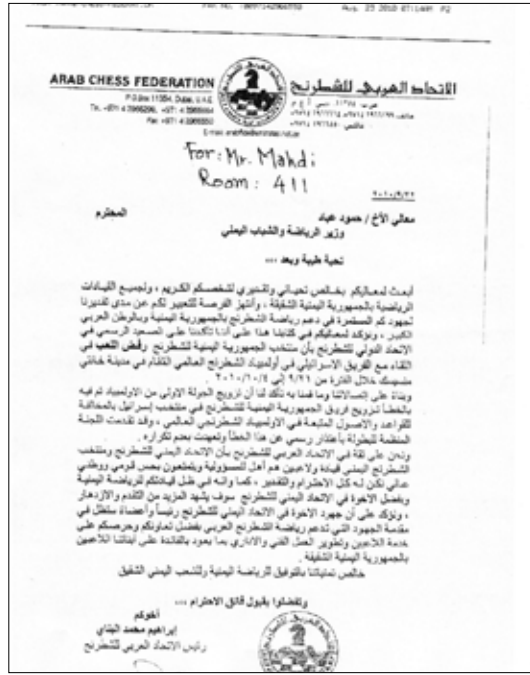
ARAB CHESS FEDERATION
P.O.Box 11354, Dubai, U.A.E.
Tel.: +971 4 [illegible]
Fax: +971 4 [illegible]
E-mail: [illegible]

الاتحاد العربي للشطرنج
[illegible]

For: Mr. Mahdi
Room: 411

٢٠١٠/٩/٢٢

معالي الأخ / حمود عباد المحترم
وزير الرياضة والشباب اليمني

تحية طيبة وبعد ...

أبعث لمعاليكم بخالص تحياتي وتقديري لشخصكم الكريم ، ولجميع القيادات الرياضية بالجمهورية اليمنية الشقيقة ، وأنتهز الفرصة للتعبير لكم عن مدى تقديرنا لجهود كم المشكورة في دعم رياضة الشطرنج بالجمهورية اليمنية والوطن العربي الكبير ، ونؤكد لمعاليكم في كتابنا هذا على أننا تأكدنا على الصعيد الرسمي في الاتحاد الدولي للشطرنج بأن منتخب الجمهورية اليمنية للشطرنج رفض اللعب أو اللقاء مع الفريق الاسرائيلي في أولمبياد الشطرنج العالمي المقام في مدينة خانتي منسيك خلال الفترة من ٩/٢١ إلى ٢٠١٠/١٠/٤م.

وبناءً على اتصالاتنا وما قمنا به تأكد لنا أن ترويج الجولة الأولى من الاولمبياد تم فيه بالخطأ تزويج فريق الجمهورية اليمنية للشطرنج في منتخب إسرائيل بالمخالفة للقواعد والأصول المتبعة في الأولمبياد الشطرنجي العالمي ، وقد تقدمت اللجنة المنظمة للبطولة باعتذار رسمي عن هذا الخطأ وتعهدت بعدم تكراره .

ونحن على ثقة في الاتحاد العربي للشطرنج بأن الاتحاد اليمني للشطرنج ومنتخب الشطرنج اليمني قيادة ولاعبين هم أهل للمسؤولية ويتمتعون بحس قومي ووطني عالي تكن له كل الاحترام والتقدير ، كما وأنه في ظل قيادتكم للرياضة اليمنية وبفضل الاخوة في الاتحاد اليمني للشطرنج سوف يشهد المزيد من التقدم والازدهار ، ونؤكد على أن جهود الاخوة في الاتحاد اليمني للشطرنج رئيساً وأعضاء ستظل في مقدمة الجهود التي تدعم رياضة الشطرنج العربي بفضل تعاونكم وحرصكم على خدمة اللاعبين وتطوير العمل الفني والاداري بما يعود بالفائدة على أبنائنا اللاعبين بالجمهورية اليمنية الشقيقة .

خالص تمنياتنا بالتوفيق للرياضة اليمنية وللشعب اليمني الشقيق

وتفضلوا بقبول فائق الاحترام ...

أخوكم
إبراهيم محمد البناي
رئيس الاتحاد العربي للشطرنج